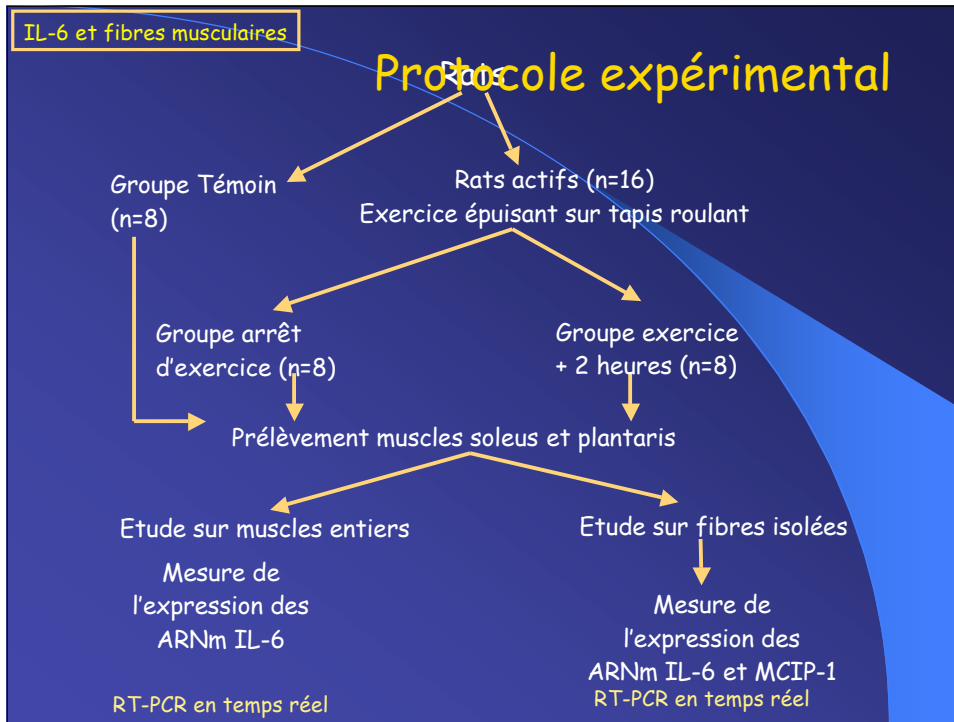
IL-6 et fibres musculaires

Protocole expérimental

Rats

Groupe Témoin (n=8)

Rats actifs (n=16)
Exercice épuisant sur tapis roulant

Groupe arrêt d'exercice (n=8)

Groupe exercice + 2 heures (n=8)

Prélèvement muscles soleus et plantaris

Etude sur muscles entiers

Etude sur fibres isolées

Mesure de l'expression des ARNm IL-6

Mesure de l'expression des ARNm IL-6 et MCIP-1

RT-PCR en temps réel

RT-PCR en temps réel